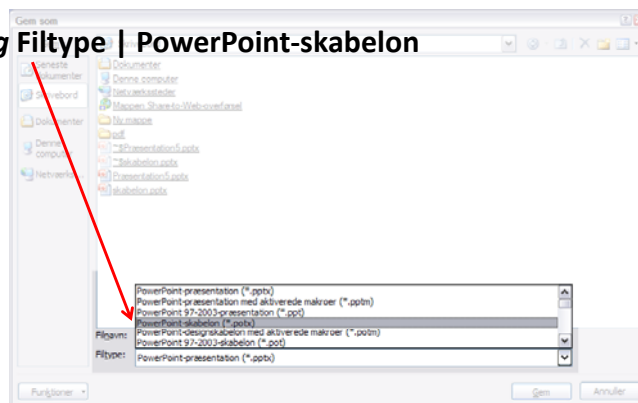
Gem som

g Filtype | PowerPoint-skabelon

Seneste dokumenter
Skrivebord
Dokumenter
Denne computer
Netværkssteder

Dokumenter
Denne computer
Netværkssteder
Mappen Share-to-Web-overførsel
Ny mappe
pdf
~$Præsentation5.pptx
~$skabelon.pptx
Præsentation5.pptx
skabelon.pptx

PowerPoint-præsentation (*.pptx)
PowerPoint-præsentation med aktiverede makroer (*.pptm)
PowerPoint 97-2003-præsentation (*.ppt)
PowerPoint-skabelon (*.potx)
PowerPoint-designskabelon med aktiverede makroer (*.potm)
PowerPoint 97-2003-skabelon (*.pot)

Filnavn:
Filtype: PowerPoint-præsentation (*.pptx)

Funktioner
Gem
Annuller